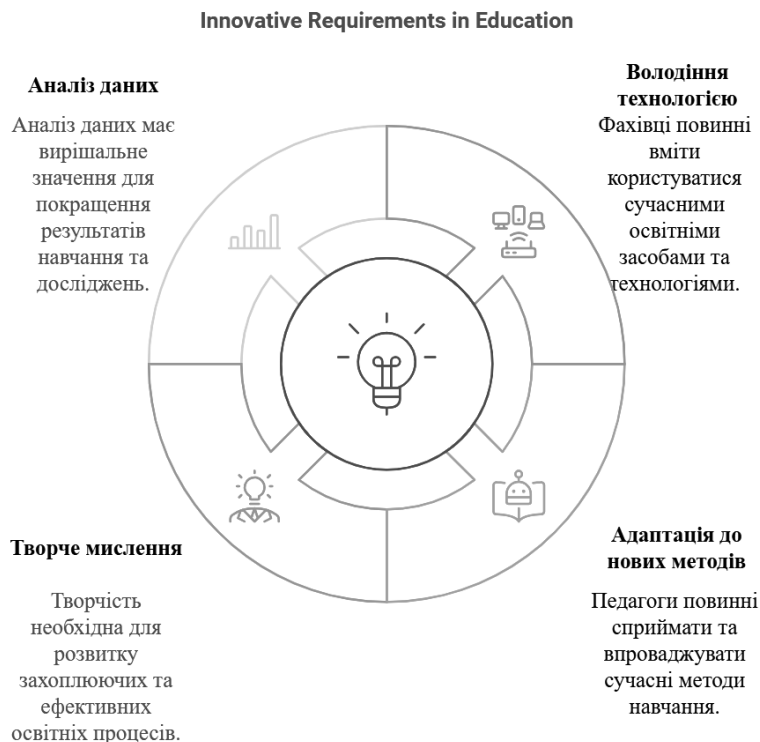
Innovative Requirements in Education

Аналіз даних

Аналіз даних має вирішальне значення для покращення результатів навчання та досліджень.

Володіння технологією

Фахівці повинні вміти користуватися сучасними освітніми засобами та технологіями.

Творче мислення

Творчість необхідна для розвитку захоплюючих та ефективних освітніх процесів.

Адаптація до нових методів

Педагоги повинні сприймати та впроваджувати сучасні методи навчання.